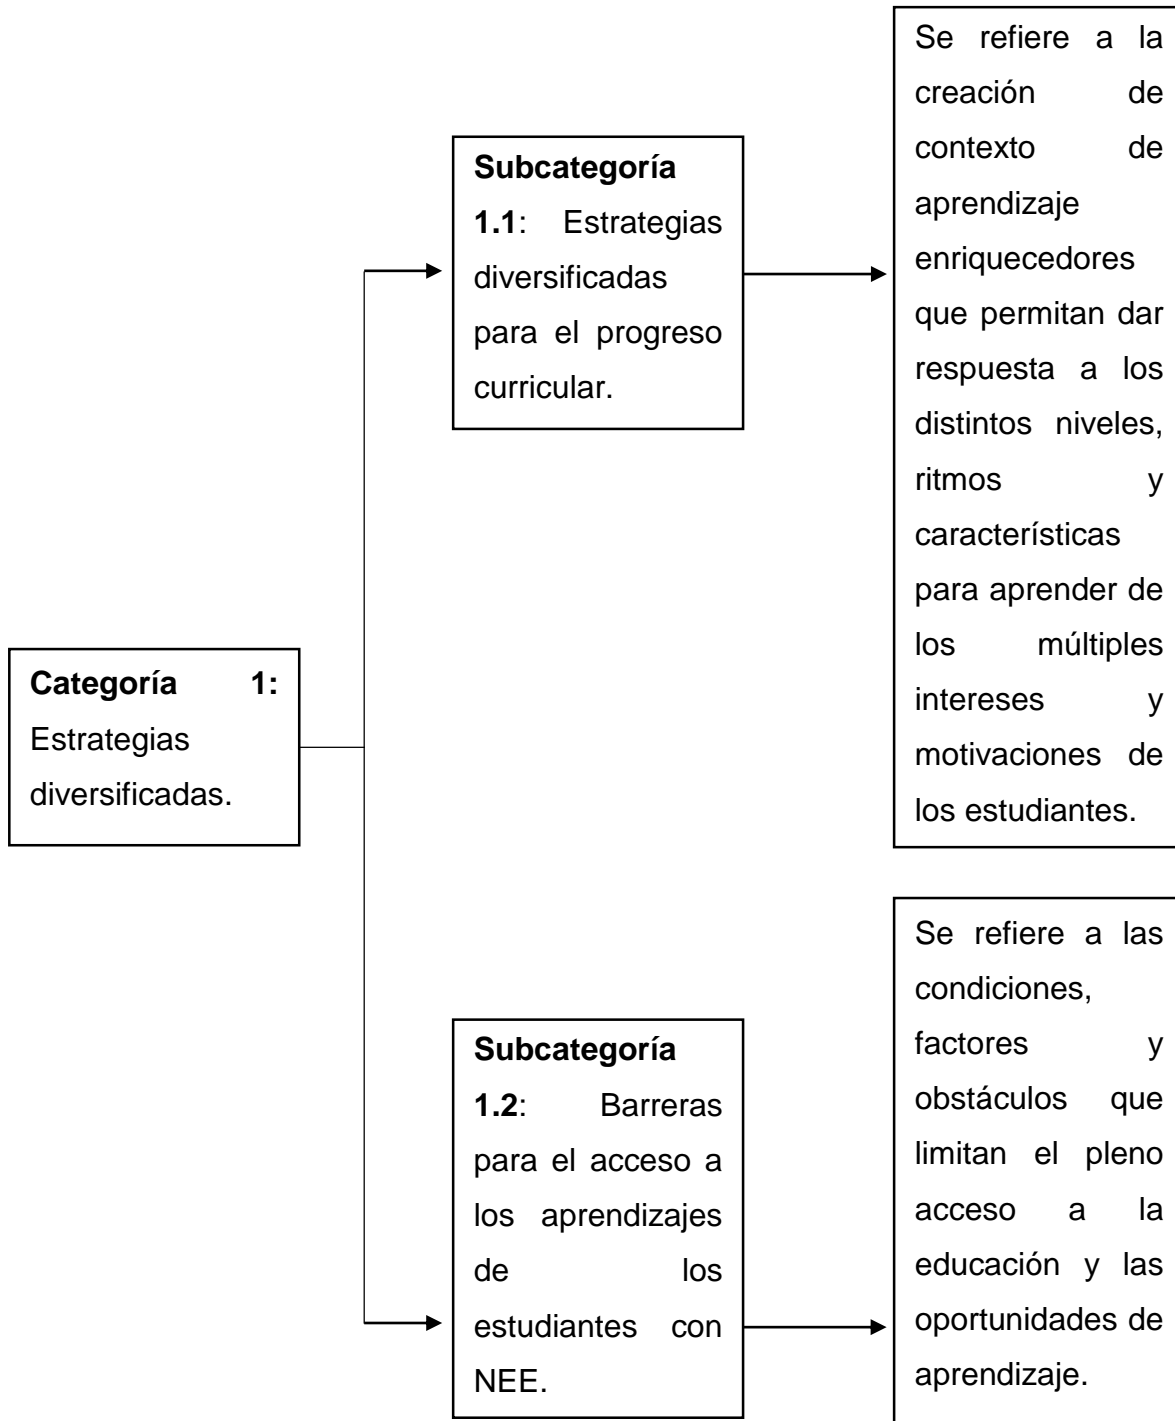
Categoría 1: Estrategias diversificadas.

Subcategoría 1.1: Estrategias diversificadas para el progreso curricular.

Se refiere a la creación de contexto de aprendizaje enriquecedores que permitan dar respuesta a los distintos niveles, ritmos y características para aprender de los múltiples intereses y motivaciones de los estudiantes.

Subcategoría 1.2: Barreras para el acceso a los aprendizajes de los estudiantes con NEE.

Se refiere a las condiciones, factores y obstáculos que limitan el pleno acceso a la educación y las oportunidades de aprendizaje.